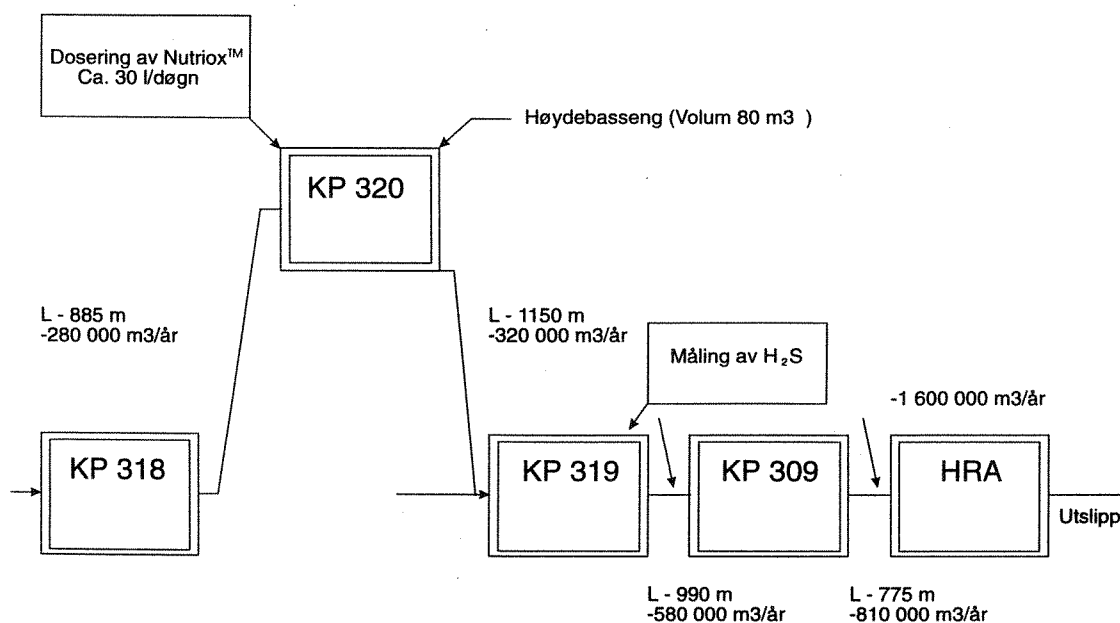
Dosering av Nutriox™
Ca. 30 l/døgn

Høydebasseng (Volum 80 m3 )

KP 320

L - 885 m
-280 000 m3/år

L - 1150 m
-320 000 m3/år

Måling av $H_2S$

-1 600 000 m3/år

KP 318

KP 319

KP 309

HRA

Utslipp

L - 990 m
-580 000 m3/år

L - 775 m
-810 000 m3/år